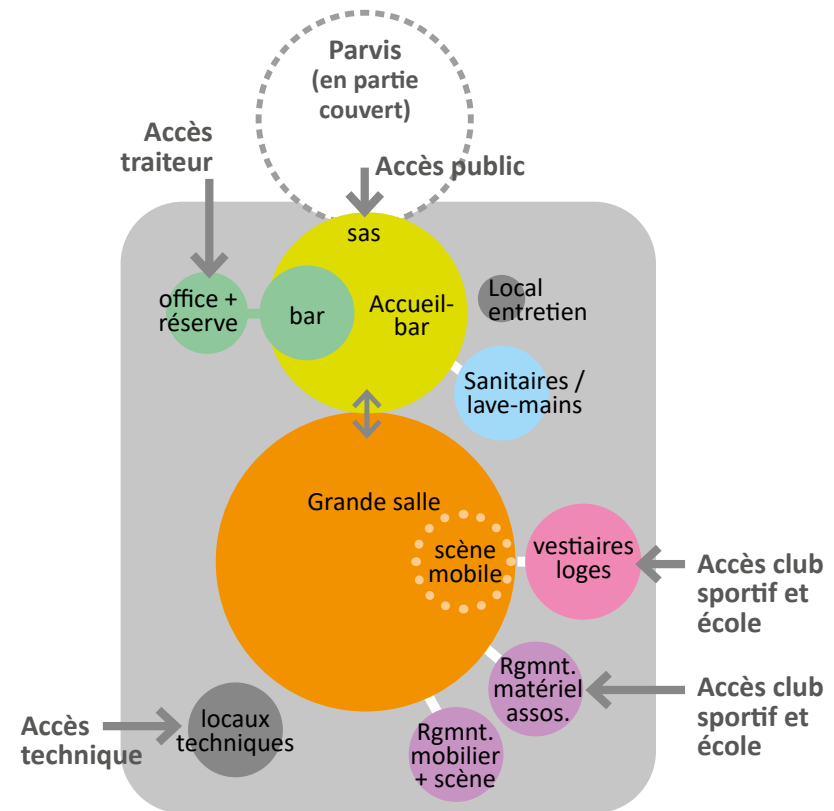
Parvis (en partie couvert)

Accès traiteur

Accès public

sas

office + réserve

bar

Accueil-bar

Local entretien

Sanitaires / lave-mains

Grande salle

scène mobile

vestiaires loges

Accès club sportif et école

Rgmnt. matériel assos.

Accès club sportif et école

Accès technique

locaux techniques

Rgmnt. mobilier + scène